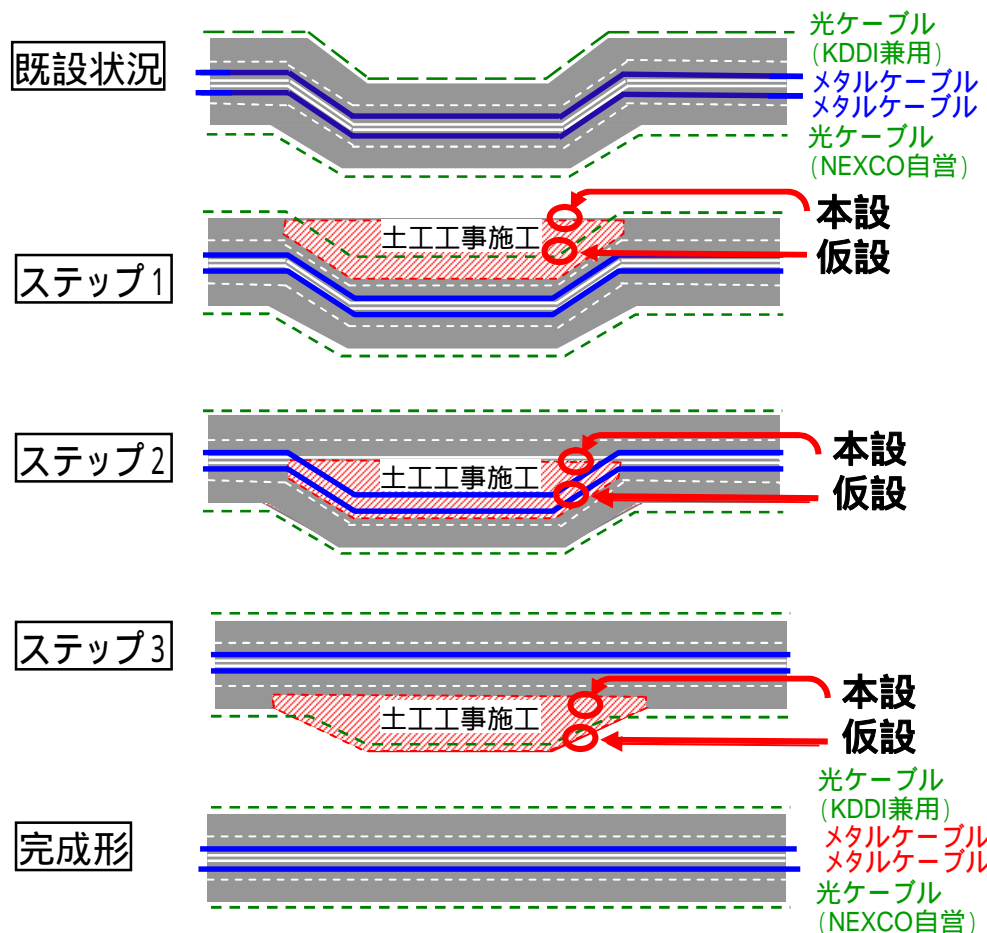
既設状況

光ケーブル
（KDDI兼用）
メタルケーブル
メタルケーブル
光ケーブル
（NEXCO自営）

ステップ1

土工工事施工

本設
仮設

ステップ2

土工工事施工

本設
仮設

ステップ3

土工工事施工

本設
仮設

完成形

光ケーブル
（KDDI兼用）
メタルケーブル
メタルケーブル
光ケーブル
（NEXCO自営）